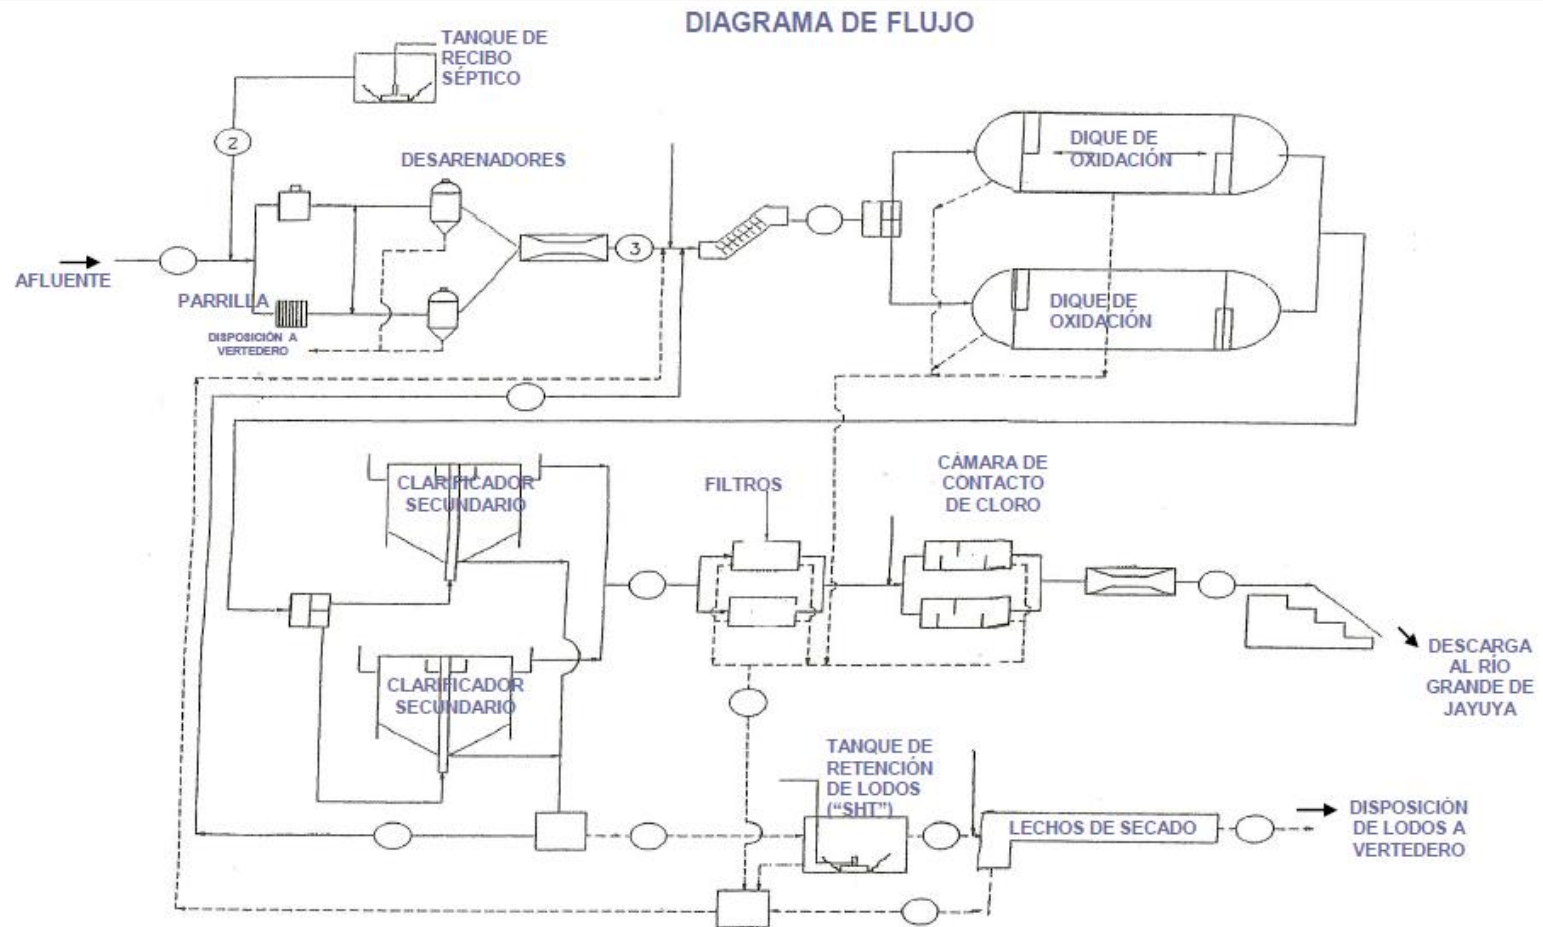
DIAGRAMA DE FLUJO

TANQUE DE RECIBO SÉPTICO

2

DESARENADORES

AFLUENTE

PARRILLA

DISPOSICIÓN A VERTEDERO

3

DIQUE DE OXIDACIÓN

DIQUE DE OXIDACIÓN

CLARIFICADOR SECUNDARIO

FILTROS

CÁMARA DE CONTACTO DE CLORO

CLARIFICADOR SECUNDARIO

DESCARGA AL RÍO GRANDE DE JAYUYA

TANQUE DE RETENCIÓN DE LODOS ("SHT")

LECHOS DE SECADO

DISPOSICIÓN DE LODOS A VERTEDERO